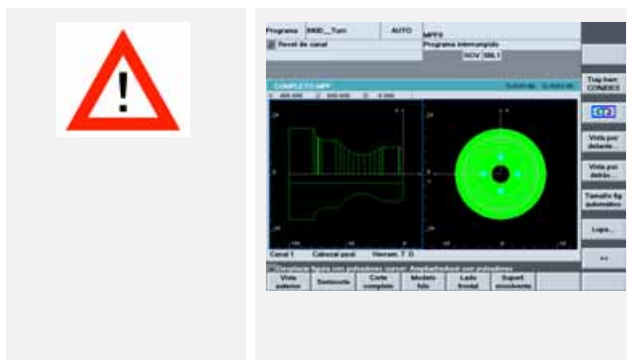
Programa
AUTO
MPF0
Reset de canal
Programa interrumpido
SBL1
COMPLETO.MPF
Canal 1
Cabezal ppal.
Herram. T D
Trayecm. CONDICI
Vista por delante...
Vista por detrás...
Tamaño fig automático
Lupa...
>>
Vista anterior
Semicorte
Corte completo
Modelo hilo
Lado frontal
Superf. envolvente